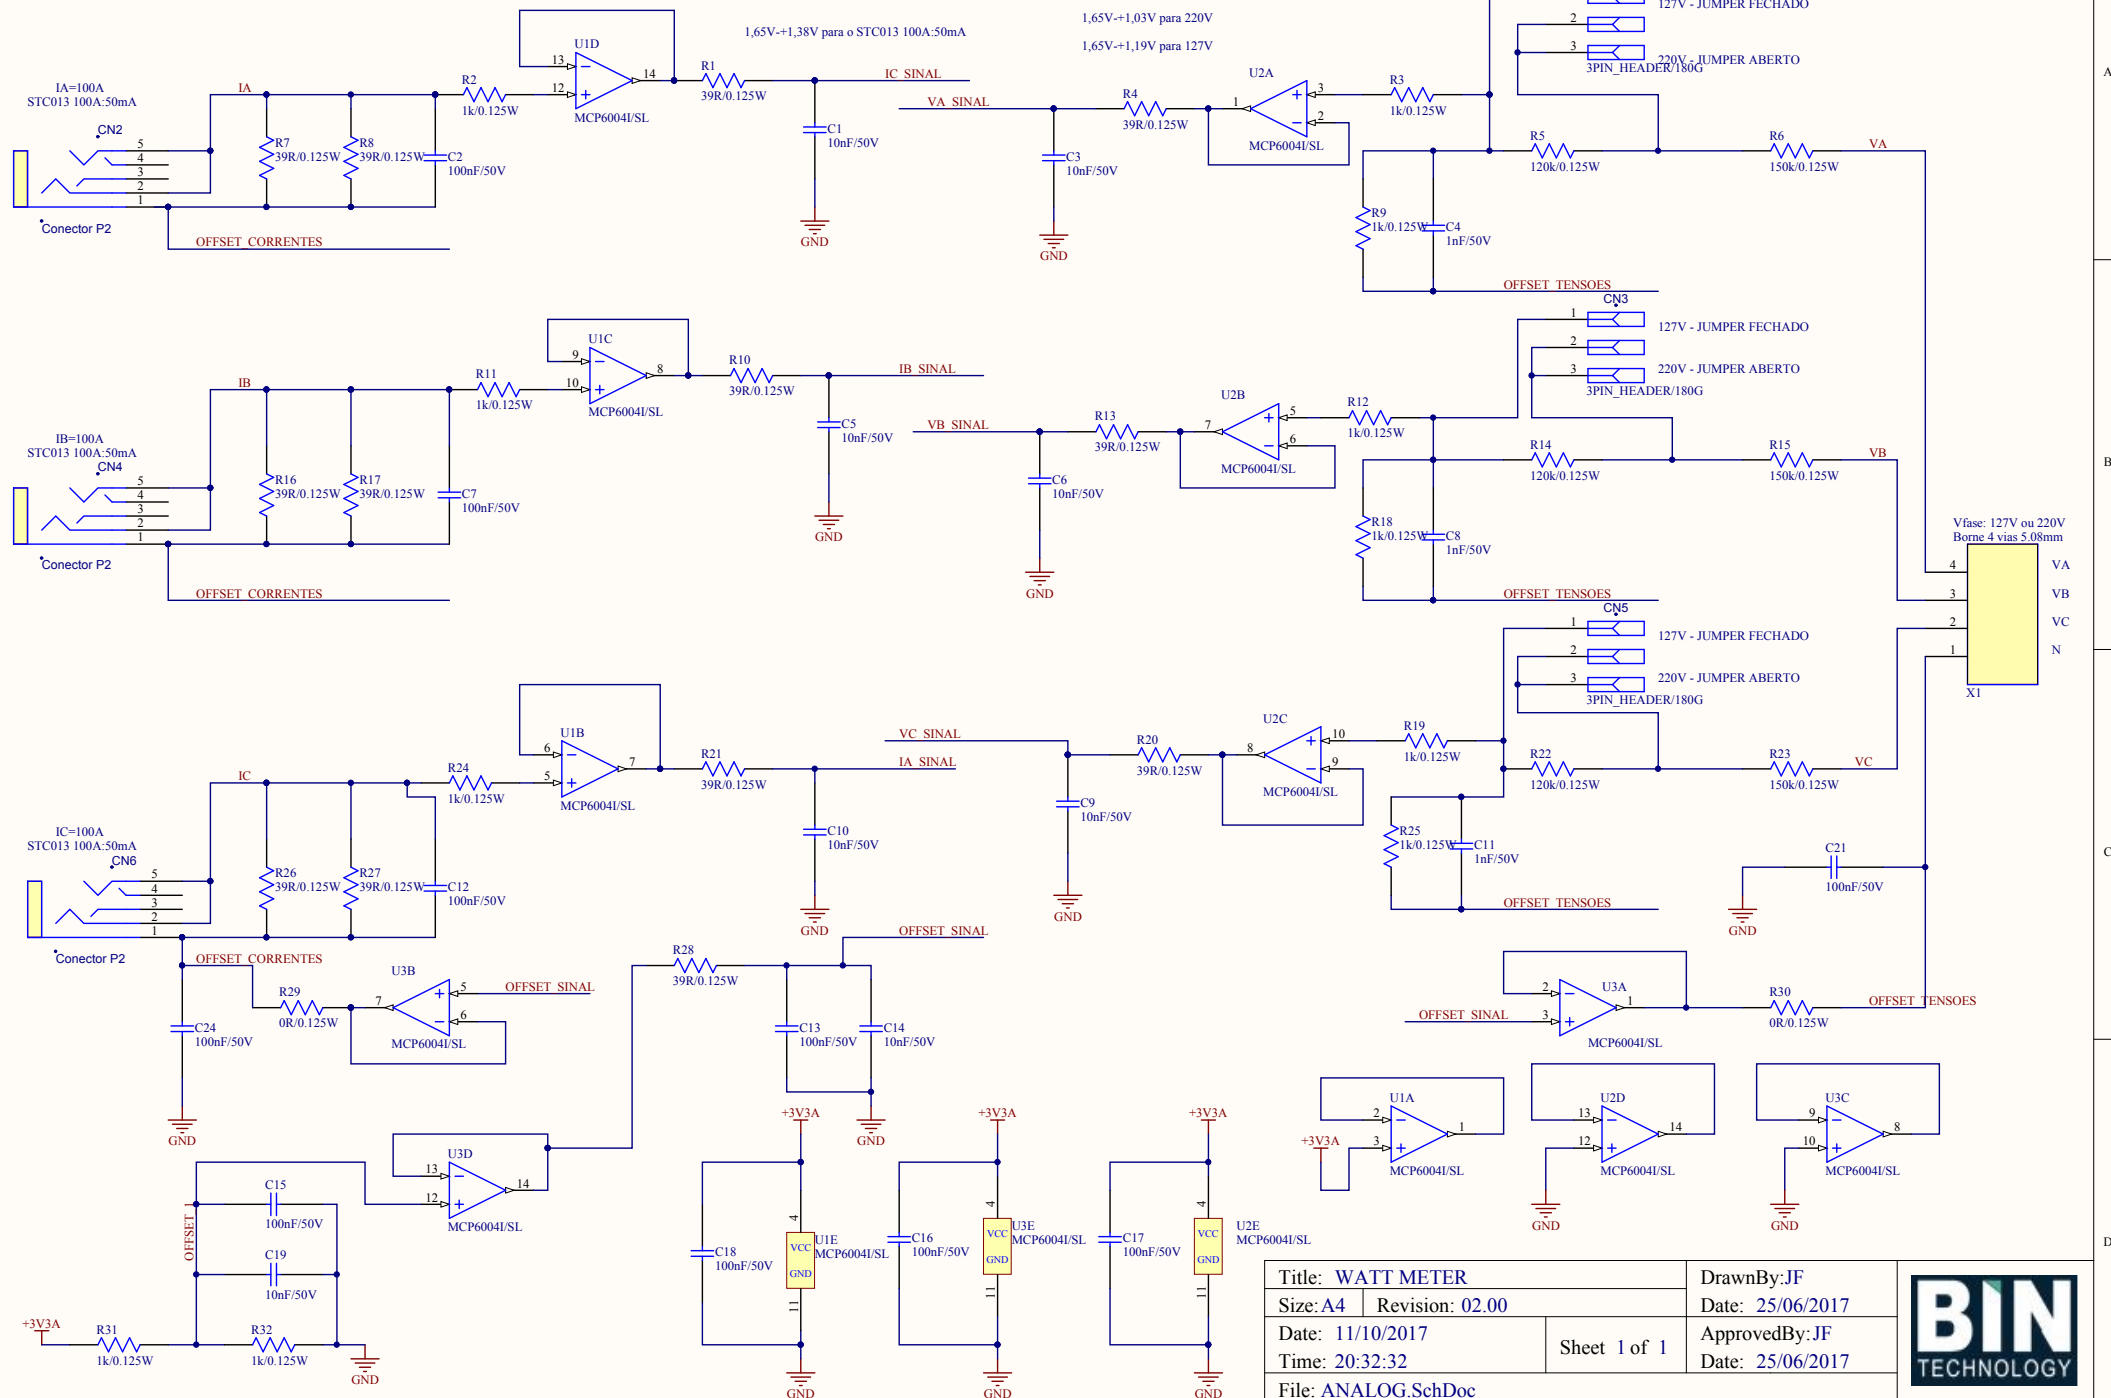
1,65V-+1,38V para o STC013 100A:50mA

1,65V-+1,03V para 220V
1,65V-+1,19V para 127V

127V - JUMPER FECHADO
220V - JUMPER ABERTO
3PIN_HEADER/180G

IA=100A
STC013 100A:50mA
CN2
Conector P2
IA
R7 39R/0.125W
R8 39R/0.125W
C2 100nF/50V
R2 1k/0.125W
U1D
MCP6004I/SL
R1 39R/0.125W
IC_SINAL
C1 10nF/50V
GND
OFFSET_CORRENTES
VA_SINAL
C3 10nF/50V
R4 39R/0.125W
U2A
MCP6004I/SL
R3 1k/0.125W
R5 120k/0.125W
R6 150k/0.125W
VA
R9 1k/0.125W
C4 1nF/50V
OFFSET_TENSOES

CN3
127V - JUMPER FECHADO
220V - JUMPER ABERTO
3PIN_HEADER/180G
U1C
MCP6004I/SL
R11 1k/0.125W
R10 39R/0.125W
IB_SINAL
C5 10nF/50V
IB
IB=100A
STC013 100A:50mA
CN4
R16 39R/0.125W
R17 39R/0.125W
C7 100nF/50V
Conector P2
OFFSET_CORRENTES
VB_SINAL
C6 10nF/50V
R13 39R/0.125W
U2B
MCP6004I/SL
R12 1k/0.125W
R14 120k/0.125W
R15 150k/0.125W
VB
R18 1k/0.125W
C8 1nF/50V
OFFSET_TENSOES

Vfase: 127V ou 220V
Borne 4 vias 5.08mm
VA
VB
VC
N
X1

CN5
127V - JUMPER FECHADO
220V - JUMPER ABERTO
3PIN_HEADER/180G
U1B
MCP6004I/SL
R24 1k/0.125W
R21 39R/0.125W
VC_SINAL
IA_SINAL
C10 10nF/50V
IC
IC=100A
STC013 100A:50mA
CN6
R26 39R/0.125W
R27 39R/0.125W
C12 100nF/50V
Conector P2
OFFSET_CORRENTES
R20 39R/0.125W
C9 10nF/50V
U2C
MCP6004I/SL
R19 1k/0.125W
R22 120k/0.125W
R23 150k/0.125W
VC
R25 1k/0.125W
C11 1nF/50V
OFFSET_TENSOES
C21 100nF/50V
GND

OFFSET_SINAL
R28 39R/0.125W
C13 100nF/50V
C14 10nF/50V
U3B
MCP6004I/SL
OFFSET_SINAL
R29 0R/0.125W
C24 100nF/50V
U3A
MCP6004I/SL
OFFSET_SINAL
R30 0R/0.125W
OFFSET_TENSOES

U3D
MCP6004I/SL
C15 100nF/50V
C19 10nF/50V
OFFSET
+3V3A
R31 1k/0.125W
R32 1k/0.125W
+3V3A
C18 100nF/50V
U1E MCP6004I/SL
VCC
GND
C16 100nF/50V
U3E MCP6004I/SL
C17 100nF/50V
U2E MCP6004I/SL
U1A MCP6004I/SL
U2D MCP6004I/SL
U3C MCP6004I/SL

| Title: WATT METER | | DrawnBy:JF |
|---|---|---|
| Size: A4 | Revision: 02.00 | Date: 25/06/2017 |
| Date: 11/10/2017 | Sheet 1 of 1 | ApprovedBy:JF |
| Time: 20:32:32 | | Date: 25/06/2017 |
| File: ANALOG.SchDoc | | |

BIN
TECHNOLOGY

A
B
C
D